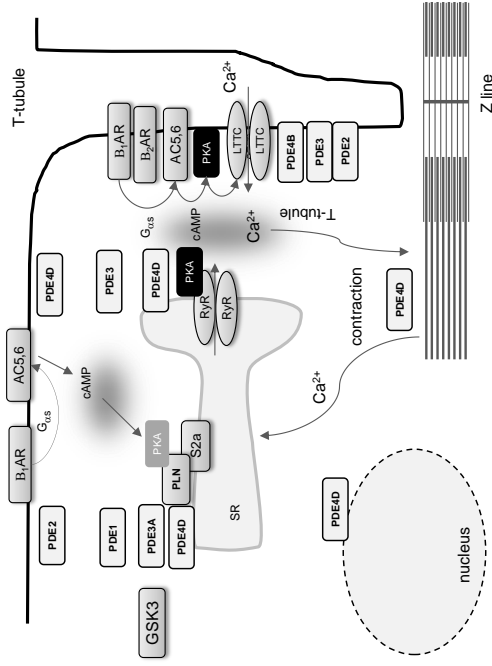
T-tubule

Z line

$Ca^{2+}$

$B_1AR$

$B_2AR$

AC5,6

PKA

LTTC

LTTC

PDE4B

PDE3

PDE2

$G_{\alpha s}$

cAMP

$Ca^{2+}$

T-tubule

PDE4D

PDE3

PDE4D

PKA

RyR

RyR

contraction

PDE4D

AC5,6

$G_{\alpha s}$

cAMP

$B_1AR$

PKA

S2a

PLN

$Ca^{2+}$

PDE2

PDE1

PDE3A

PDE4D

SR

PDE4D

nucleus

GSK3